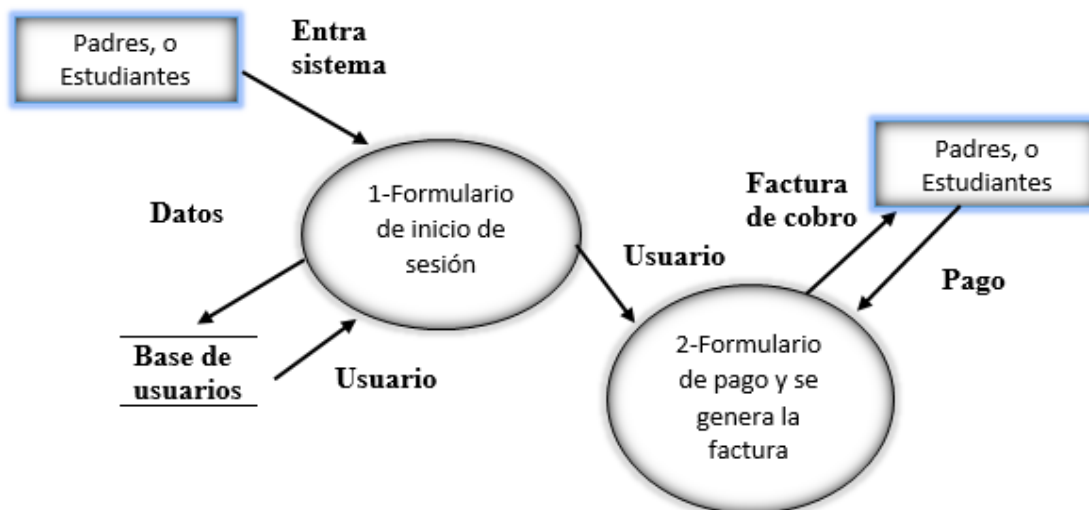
Padres, o Estudiantes

Entra sistema

1-Formulario de inicio de sesión

Datos

Base de usuarios

Usuario

Usuario

Factura de cobro

Padres, o Estudiantes

Pago

2-Formulario de pago y se genera la factura